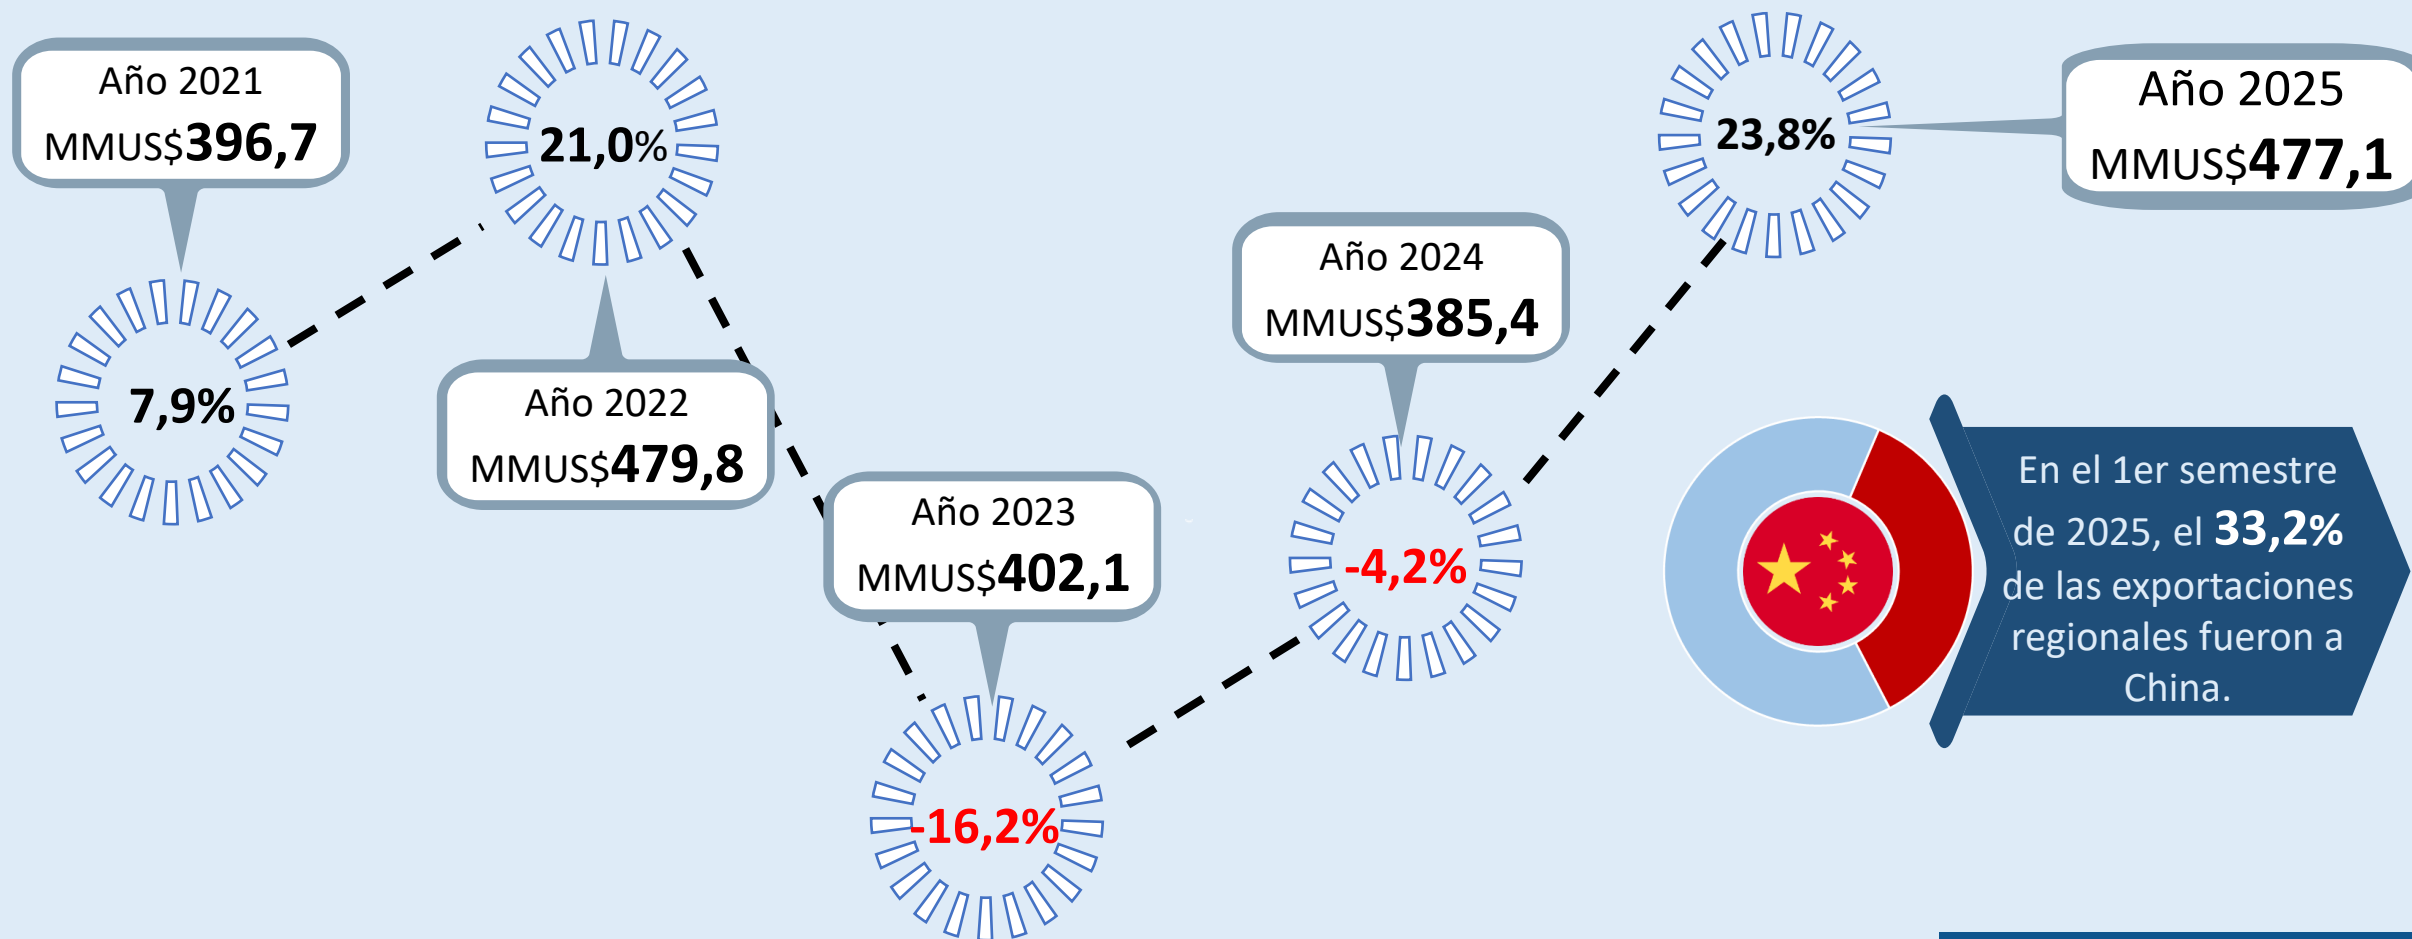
Año 2021
MMUS$396,7

21,0%

7,9%

Año 2022
MMUS$479,8

Año 2023
MMUS$402,1

-16,2%

Año 2024
MMUS$385,4

-4,2%

23,8%

Año 2025
MMUS$477,1

En el 1er semestre de 2025, el 33,2% de las exportaciones regionales fueron a China.